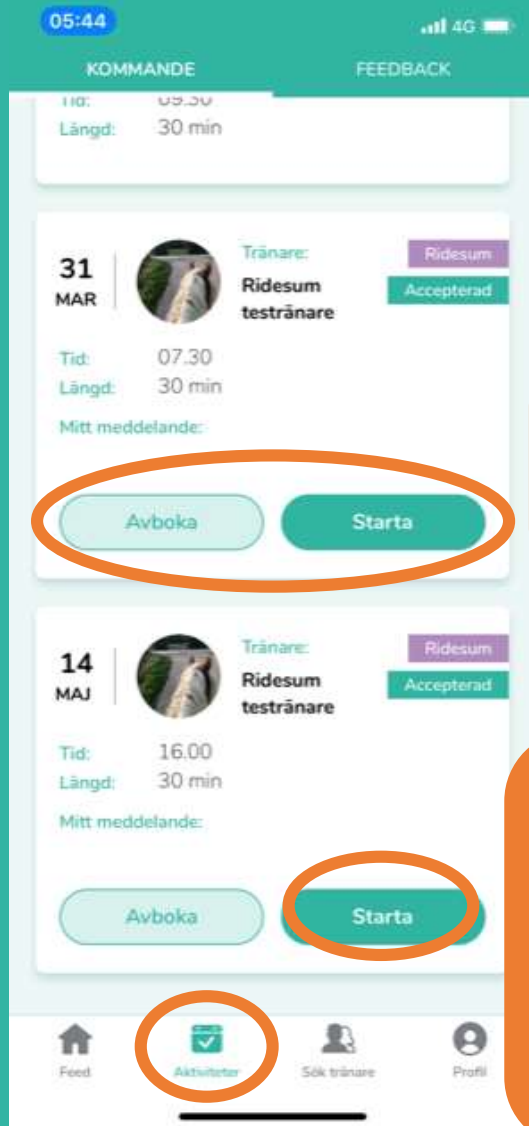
05:44

4G

KOMMANDE

FEEDBACK

Tid: 09.30
Längd: 30 min

31 MAR

Tränare:
Ridesum testränare

Ridesum
Accepterad

Tid: 07.30
Längd: 30 min

Mitt meddelande:

Avboka
Starta

14 MAJ

Tränare:
Ridesum testränare

Ridesum
Accepterad

Tid: 16.00
Längd: 30 min

Mitt meddelande:

Avboka
Starta

Feed
Aktiviteter
Sök tränare
Profil